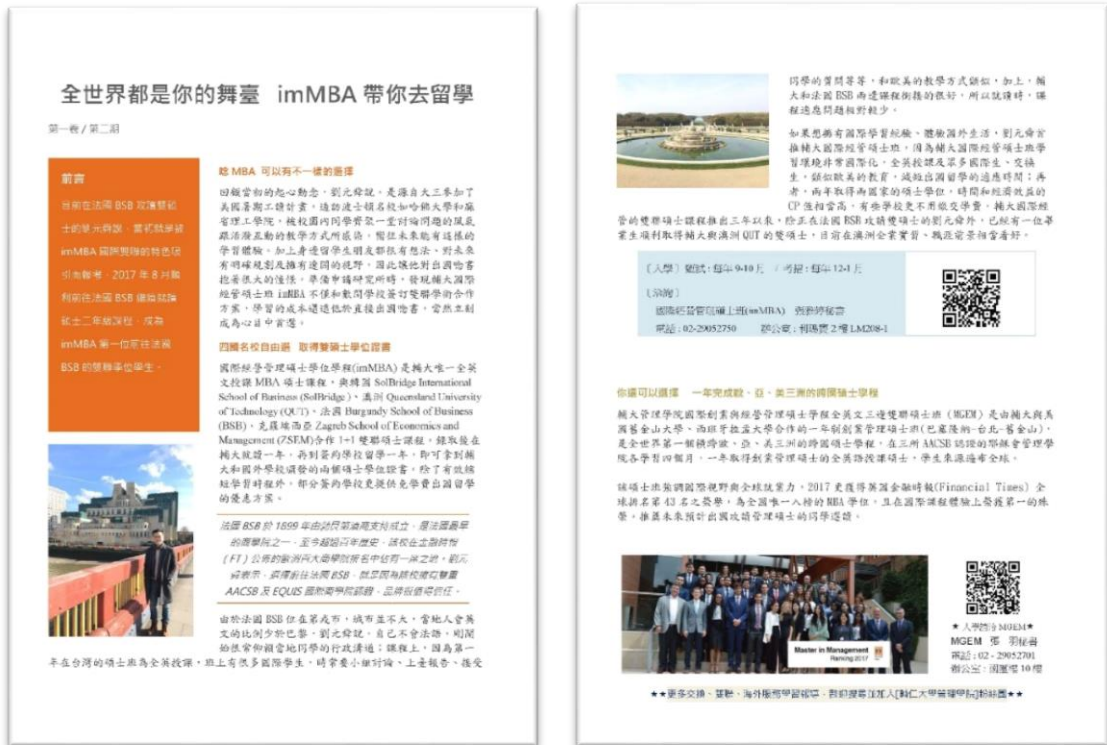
全世界都是你的舞臺 imMBA 帶你去留學

第一卷 / 第二期

前言

目前在法國 BSB 攻讀雙碩士的劉元舜說，當初就是被 imMBA 國際雙碩的特色吸引未報考，2017 年 8 月後到前往法國 BSB 繼續就讀碩士二年級課程，成為 imMBA 第一位前往法國 BSB 的雙聯學位學生。

唸 MBA 可以有不一樣的選擇

回顧當初的起心動念，劉元舜說，是源自大三參加了美國暑期工讀計畫，造訪波士頓名校如哈佛大學和麻省理工學院，被校園內同學齊聚一堂討論問題的風氣跟活潑互動的教學方式所感動，期許未來能有這樣的學習體驗。加上身邊留學生朋友都很有想法，對未來有明確規劃及擁有遼闊的視野，因此讓他對出國唸書趨勢很大的憧憬。準備申請研究所時，發現輔大國際經營碩士班 imMBA 不僅和歐洲學校簽訂雙聯學位合作方案，學習的成本還遠低於直接出國唸書，當然立刻成為心目中首選。

四國名校自由選 取得雙碩士學位證書

國際經營管理碩士學位學程(imMBA)是輔大唯一全英文授課 MBA 碩士課程，與韓國 SolBridge International School of Business (SolBridge)、澳洲 Queensland University of Technology (QUT)、法國 Burgundy School of Business (BSB)、克羅埃西亞 Zagreb School of Economics and Management (ZSEM)合作 1+1 雙聯碩士課程，錄取後在輔大就讀一年，再到簽約學校留學一年，即可拿到輔大和國外學校頒發的兩個碩士學位證書，除了有效縮短學習時程外，部分簽約學校更提供免學費出國留學的優惠方案。

法國 BSB 於 1899 年由該區第戎商業及工業總會成立，是法國最早的商學院之一，至今超過百年歷史，該校在金融時報(FT)公佈的歐洲同大商學院排名中位列一流之列。劉元舜表示，選擇前往法國 BSB，就是因為該校獲得雙重 AACSB 及 EQUIS 國際商學院認證，品牌很值得信任。

由於法國 BSB 位在第戎市，城市並不大，當地人會英文的比例少於巴黎，劉元舜說，自己不會法語，剛開始很常仰賴當地同學的行政溝通；課程上，因為第一年在台灣的碩士班為全英授課，班上有很多國際學生，時常要小組討論、上臺報告、接受同學的質問等等，和歐美的教學方式類似，加上，輔大和法國 BSB 兩邊課程銜接的很好，所以就讀時，課程適應問題相對較少。

如果想擁有國際學習經驗、體驗國外生活，劉元舜肯推輔大國際經營碩士班，因為輔大國際經營碩士班管理規非常國際化，全英授課及眾多國際生、交換生，類似歐美的教育，減短出國留學的適應時間；再者，兩年取得兩國家的碩士學位，時間和經濟效益的 CP 值相當高，有樂學校更不用繳交學費。輔大國際經營的雙聯碩士課程推出三年以來，除正在法國 BSB 攻讀碩士的劉元舜外，已經有一位畢業生順利取得輔大與澳洲 QUT 的雙碩士，目前在澳洲企業實習，職涯發展相當看好。

【入學】甄試：每年 9-10 月 / 考試：每年 12-1 月
【洽詢】
國際經營管理碩士班(imMBA) 劉助理秘書
電話：02-29052750 辦公室：利瑪竇 2 樓 LM208-1

你還可以選擇 一年完成歐、亞、美三洲的跨國碩士學程

輔大管理學院國際創業與經營管理碩士學程全英文三校聯碩士班（MGEM）是由輔大與美國舊金山大學、西班牙拉蒙大學合作的一年制創業管理碩士班(巴塞隆納-台北-舊金山)，是全世界第一個橫跨歐、亞、美三洲的跨國碩士學程，在三所 AACSB 認證的商管學院完成學習四個月，一年取得創業管理碩士的全英語授課碩士，學生來源遍布全球。

該碩士班無論國際視野與全球就業力，2017 更獲得英國金融時報(Financial Times)全球排名第 43 名之榮譽，為全國唯一入榜的 MBA 學位，且在國際課程體驗上發揮第一的殊榮，推薦未來預計出國攻讀管理碩士的同學選讀。

Master in Management
Ranking 2017

★入學諮詢 MGEM★
MGEM 張 助理秘書
電話：02-29052701
辦公室：國璽樓 10 樓

★★更多交換、獎勵、海外服務學習訊息，敬請搜尋加入[輔仁大學管理學院]粉絲團★★